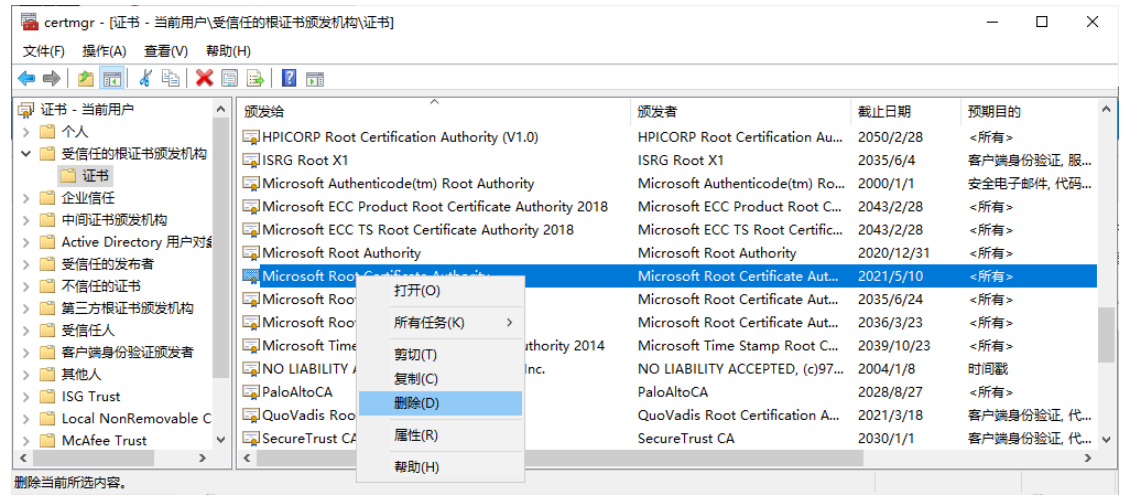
certmgr - [证书 - 当前用户\受信任的根证书颁发机构\证书]

文件(F) 操作(A) 查看(V) 帮助(H)

证书 - 当前用户
个人
受信任的根证书颁发机构
证书
企业信任
中间证书颁发机构
Active Directory 用户对
受信任的发布者
不信任的证书
第三方根证书颁发机构
受信任人
客户端身份验证颁发者
其他人
ISG Trust
Local NonRemovable C
McAfee Trust

| 颁发给 | 颁发者 | 截止日期 | 预期目的 |
|---|---|---|---|
| HPICORP Root Certification Authority (V1.0) | HPICORP Root Certification Au... | 2050/2/28 | <所有> |
| ISRG Root X1 | ISRG Root X1 | 2035/6/4 | 客户端身份验证, 服... |
| Microsoft Authenticode(tm) Root Authority | Microsoft Authenticode(tm) Ro... | 2000/1/1 | 安全电子邮件, 代码... |
| Microsoft ECC Product Root Certificate Authority 2018 | Microsoft ECC Product Root C... | 2043/2/28 | <所有> |
| Microsoft ECC TS Root Certificate Authority 2018 | Microsoft ECC TS Root Certific... | 2043/2/28 | <所有> |
| Microsoft Root Authority | Microsoft Root Authority | 2020/12/31 | <所有> |
| Microsoft Root Certificate Authority | Microsoft Root Certificate Aut... | 2021/5/10 | <所有> |
| Microsoft Root | Microsoft Root Certificate Aut... | 2035/6/24 | <所有> |
| Microsoft Root | Microsoft Root Certificate Aut... | 2036/3/23 | <所有> |
| Microsoft Time ... uthority 2014 | Microsoft Time Stamp Root C... | 2039/10/23 | <所有> |
| NO LIABILITY ... nc. | NO LIABILITY ACCEPTED, (c)97... | 2004/1/8 | 时间戳 |
| PaloAltoCA | PaloAltoCA | 2028/8/27 | <所有> |
| QuoVadis Roo | QuoVadis Root Certification A... | 2021/3/18 | 客户端身份验证, 代... |
| SecureTrust CA | SecureTrust CA | 2030/1/1 | 客户端身份验证, 代... |

打开(O)
所有任务(K)
剪切(T)
复制(C)
删除(D)
属性(R)
帮助(H)

删除当前所选内容。